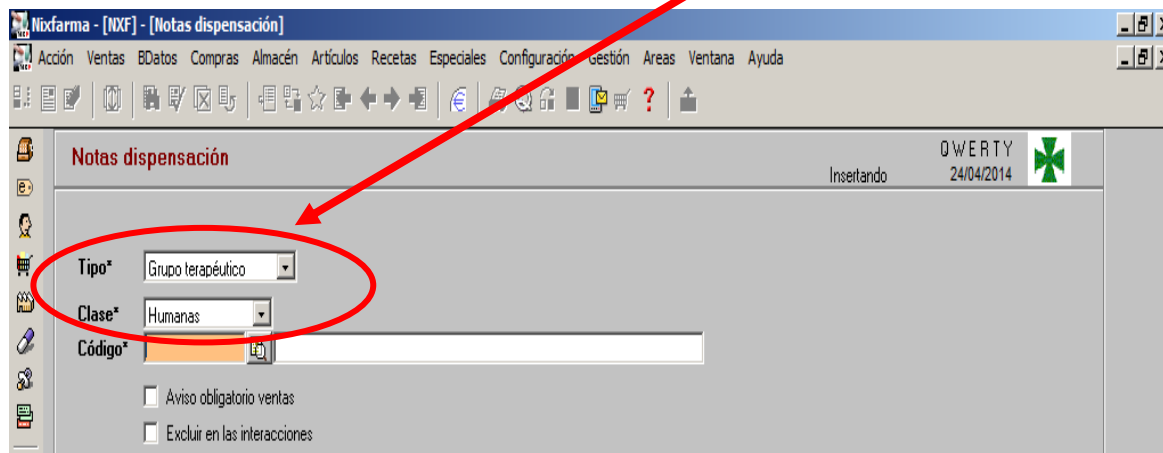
Nixfarma - [NXF] - [Notas dispensación]

Acción Ventas BDatos Compras Almacén Artículos Recetas Especiales Configuración Gestión Areas Ventana Ayuda

Notas dispensación

Insertando

QWERTY
24/04/2014

Tipo* Grupo terapéutico

Clase* Humanas

Código*

Aviso obligatorio ventas

Excluir en las interacciones